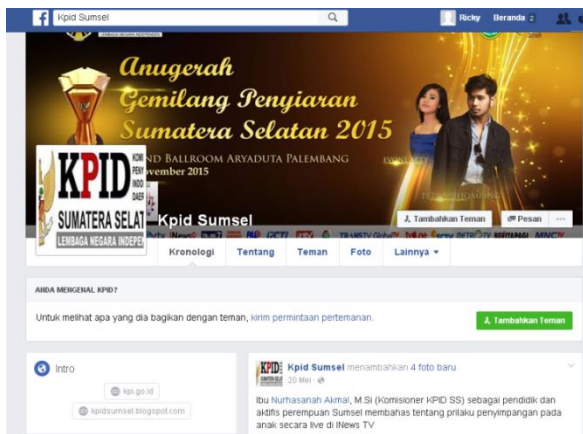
Kpid Sumsel

Ricky Beranda 2

Anugerah Gemilang Penyiaran Sumatera Selatan 2015

ND BALLROOM ARYADUTA PALEMBANG
vember 2015

KPID
KOM
PEN
INDO
DAE

SUMATERA SELAT
LEMBAGA NEGARA INDEPE

Kpid Sumsel

Tambahkan Teman

Pesan

...

Kronologi Tentang Teman Foto Lainnya

ANDA MENGENAL KPID?

Untuk melihat apa yang dia bagikan dengan teman, kirim permintaan pertemanan.

Tambahkan Teman

Intro

kpi.go.id

kpidsumsel.blogspot.com

Kpid Sumsel menambahkan 4 foto baru.
20 Mei ·

Ibu Nurhasanah Akmal, M.Si (Komisioner KPID SS) sebagai pendidik dan aktifis perempuan Sumsel membahas tentang prilaku penyimpangan pada anak secara live di INews TV